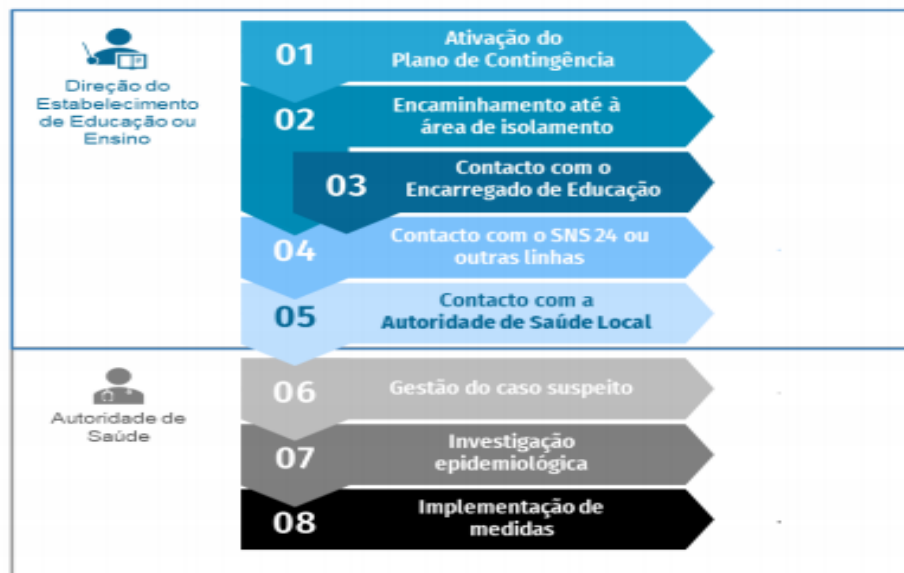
Direção do Estabelecimento de Educação ou Ensino

01 Ativação do Plano de Contingência

02 Encaminhamento até à área de isolamento

03 Contacto com o Encarregado de Educação

04 Contacto com o SNS 24 ou outras linhas

05 Contacto com a Autoridade de Saúde Local

Autoridade de Saúde

06 Gestão do caso suspeito

07 Investigação epidemiológica

08 Implementação de medidas